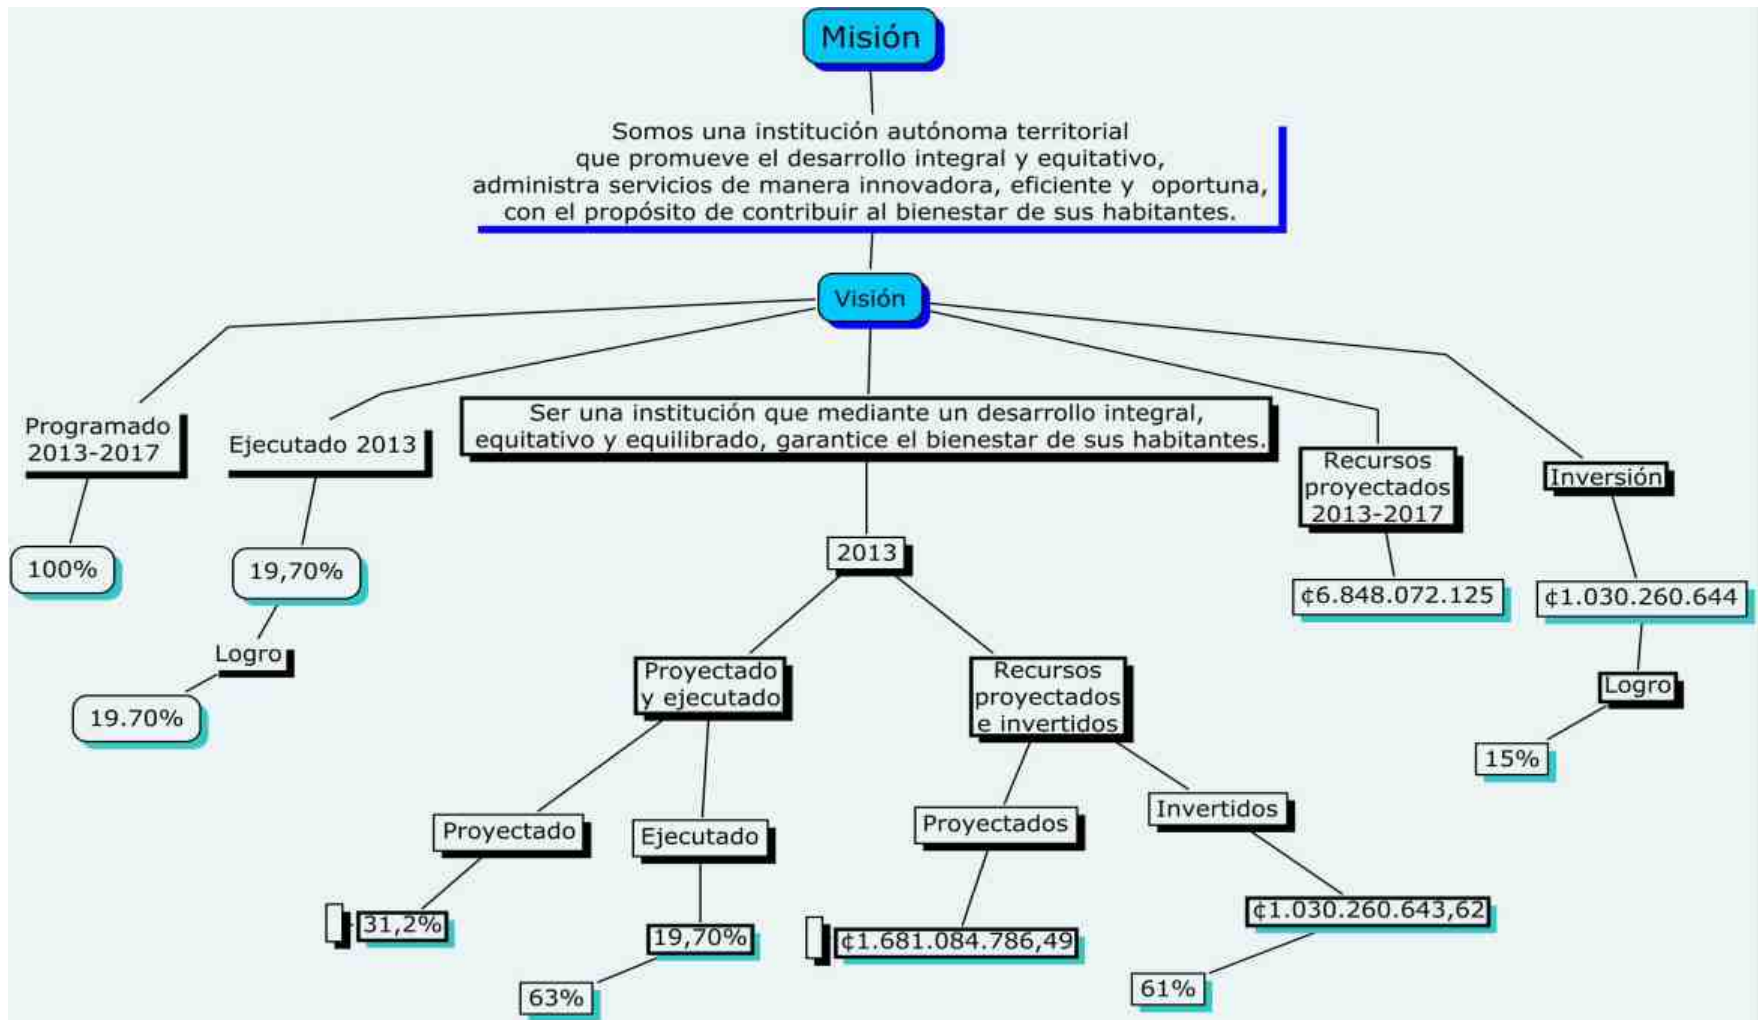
Misión

Somos una institución autónoma territorial que promueve el desarrollo integral y equitativo, administra servicios de manera innovadora, eficiente y oportuna, con el propósito de contribuir al bienestar de sus habitantes.

Visión

Programado 2013-2017

100%

Ejecutado 2013

19,70%

Logro

19.70%

Ser una institución que mediante un desarrollo integral, equitativo y equilibrado, garantice el bienestar de sus habitantes.

2013

Proyectado y ejecutado

Proyectado

31,2%

Ejecutado

19,70%

63%

Recursos proyectados e invertidos

Proyectados

¢1.681.084.786,49

Invertidos

¢1.030.260.643,62

61%

Recursos proyectados 2013-2017

¢6.848.072.125

Inversión

¢1.030.260.644

Logro

15%